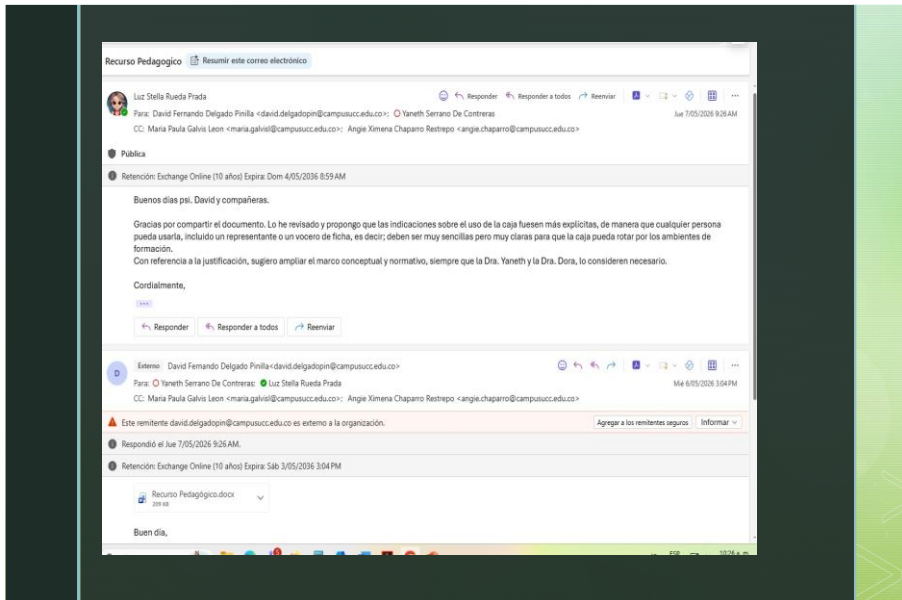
Recurso Pedagogico Resumir este correo electrónico

Luz Stella Rueda Prada
Para: David Fernando Delgado Pinilla <david.delgadopin@campusucc.edu.co>; Yaneth Serrano De Contreras
CC: Maria Paula Galvis Leon <maria.galvisl@campusucc.edu.co>; Angie Ximena Chaparro Restrepo <angie.chaparro@campusucc.edu.co>

Responder Responder a todos Reenviar
Jue 7/05/2026 9:26 AM

Pública

Retención: Exchange Online (10 años) Expira: Dom 4/05/2036 8:59 AM

Buenos días psi. David y compañeras.

Gracias por compartir el documento. Lo he revisado y propongo que las indicaciones sobre el uso de la caja fuesen más explícitas, de manera que cualquier persona pueda usarla, incluido un representante o un vocero de ficha, es decir; deben ser muy sencillas pero muy claras para que la caja pueda rotar por los ambientes de formación.
Con referencia a la justificación, sugiero ampliar el marco conceptual y normativo, siempre que la Dra. Yaneth y la Dra. Dora, lo consideren necesario.

Cordialmente,

Responder Responder a todos Reenviar

Externo David Fernando Delgado Pinilla<david.delgadopin@campusucc.edu.co>
Para: Yaneth Serrano De Contreras; Luz Stella Rueda Prada
CC: Maria Paula Galvis Leon <maria.galvisl@campusucc.edu.co>; Angie Ximena Chaparro Restrepo <angie.chaparro@campusucc.edu.co>
Mié 6/05/2026 3:04 PM

Este remitente david.delgadopin@campusucc.edu.co es externo a la organización.
Agregar a los remitentes seguros Informar

Respondió el Jue 7/05/2026 9:26 AM.

Retención: Exchange Online (10 años) Expira: Sáb 3/05/2036 3:04 PM

Recurso Pedagógico.docx
209 KB

Buen día,